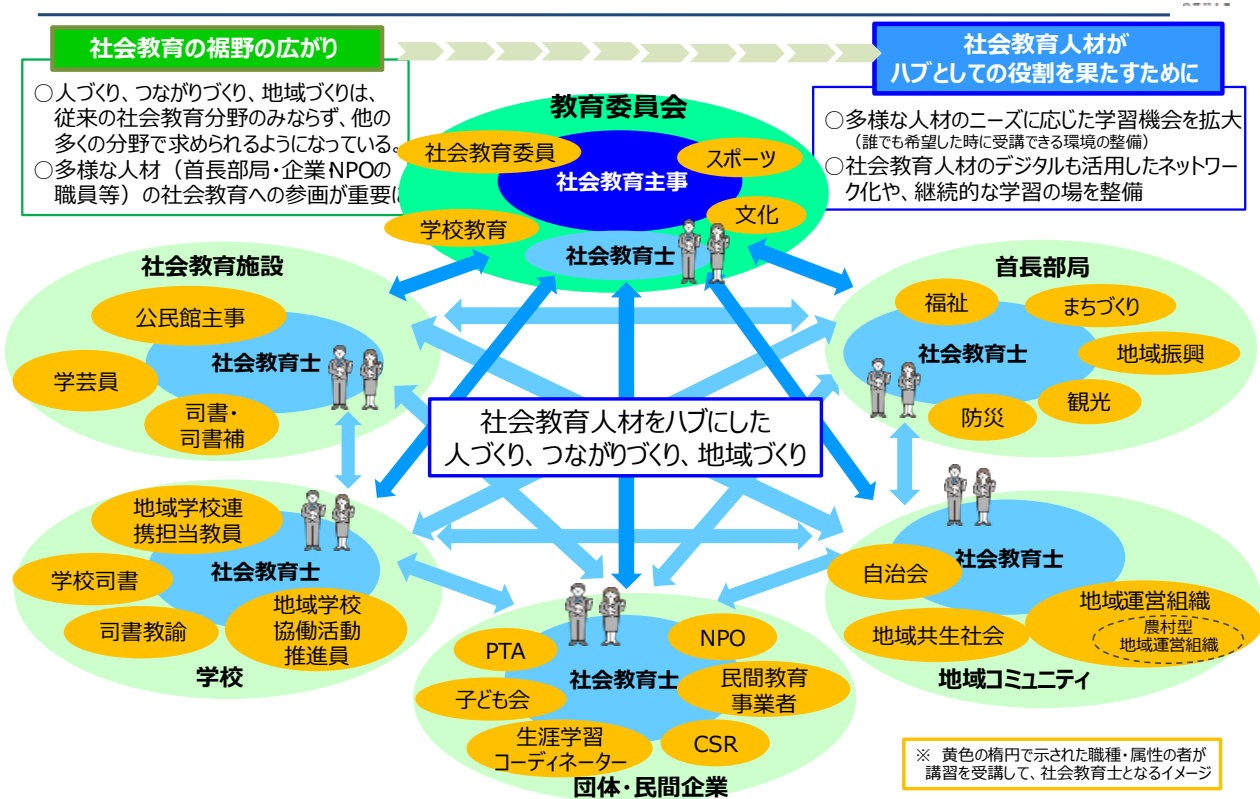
社会教育の裾野の広がり

○人づくり、つながりづくり、地域づくりは、従来の社会教育分野のみならず、他の多くの分野で求められるようになっている。
○多様な人材（首長部局・企業NPOの職員等）の社会教育への参画が重要に

社会教育人材がハブとしての役割を果たすために

○多様な人材のニーズに応じた学習機会を拡大
（誰でも希望した時に受講できる環境の整備）
○社会教育人材のデジタルも活用したネットワーク化や、継続的な学習の場を整備

教育委員会
社会教育委員
スポーツ
社会教育主事
文化
学校教育
社会教育士

社会教育施設
公民館主事
社会教育士
学芸員
司書・司書補

首長部局
福祉
まちづくり
社会教育士
地域振興
防災
観光

社会教育人材をハブにした人づくり、つながりづくり、地域づくり

地域学校連携担当教員
社会教育士
学校司書
司書教諭
地域学校協働活動推進員
学校

社会教育士
自治会
地域運営組織
農村型地域運営組織
地域共生社会
地域コミュニティ

PTA
NPO
社会教育士
子ども会
民間教育事業者
生涯学習コーディネーター
CSR
団体・民間企業

※ 黄色の楕円で示された職種・属性の者が講習を受講して、社会教育士となるイメージ